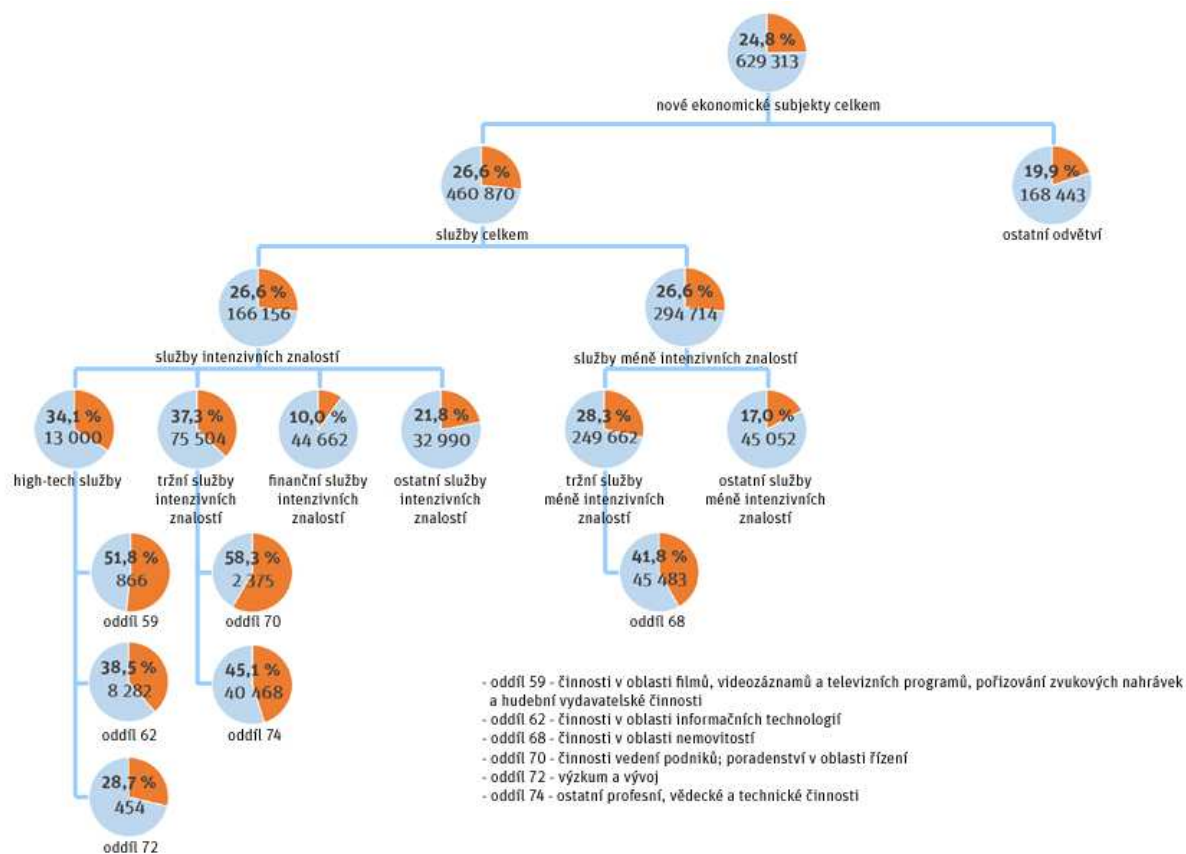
24,8 %
629 313
nové ekonomické subjekty celkem

26,6 %
460 870
služby celkem

19,9 %
168 443
ostatní odvětví

26,6 %
166 156
služby intenzivních znalostí

26,6 %
294 714
služby méně intenzivních znalostí

34,1 %
13 000
high-tech služby

37,3 %
75 504
tržní služby intenzivních znalostí

10,0 %
44 662
finanční služby intenzivních znalostí

21,8 %
32 990
ostatní služby intenzivních znalostí

28,3 %
249 662
tržní služby méně intenzivních znalostí

17,0 %
45 052
ostatní služby méně intenzivních znalostí

51,8 %
866
oddíl 59

58,3 %
2 375
oddíl 70

41,8 %
45 483
oddíl 68

38,5 %
8 282
oddíl 62

45,1 %
40 468
oddíl 74

28,7 %
454
oddíl 72

- oddíl 59 - činnosti v oblasti filmů, videozáznamů a televizních programů, pořizování zvukových nahrávek a hudební vydavatelské činnosti
- oddíl 62 - činnosti v oblasti informačních technologií
- oddíl 68 - činnosti v oblasti nemovitostí
- oddíl 70 - činnosti vedení podniků; poradenství v oblasti řízení
- oddíl 72 - výzkum a vývoj
- oddíl 74 - ostatní profesní, vědecké a technické činnosti